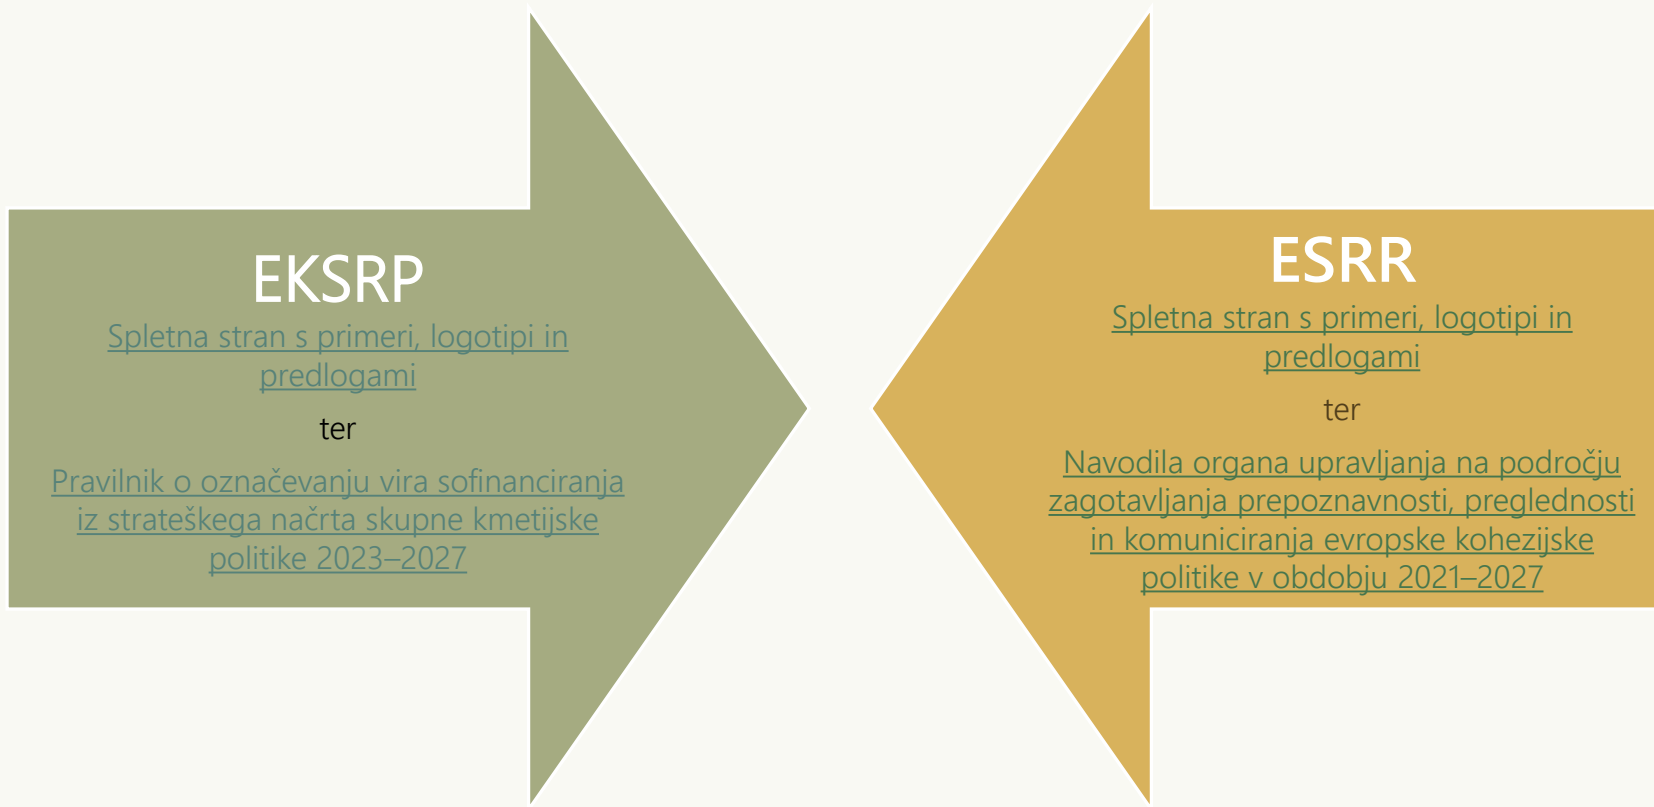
EKSRP

Spletna stran s primeri, logotipi in predlogami

ter

Pravilnik o označevanju vira sofinanciranja iz strateškega načrta skupne kmetijske politike 2023–2027

ESRR

Spletna stran s primeri, logotipi in predlogami

ter

Navodila organa upravljanja na področju zagotavljanja prepoznavnosti, preglednosti in komuniciranja evropske kohezijske politike v obdobju 2021–2027